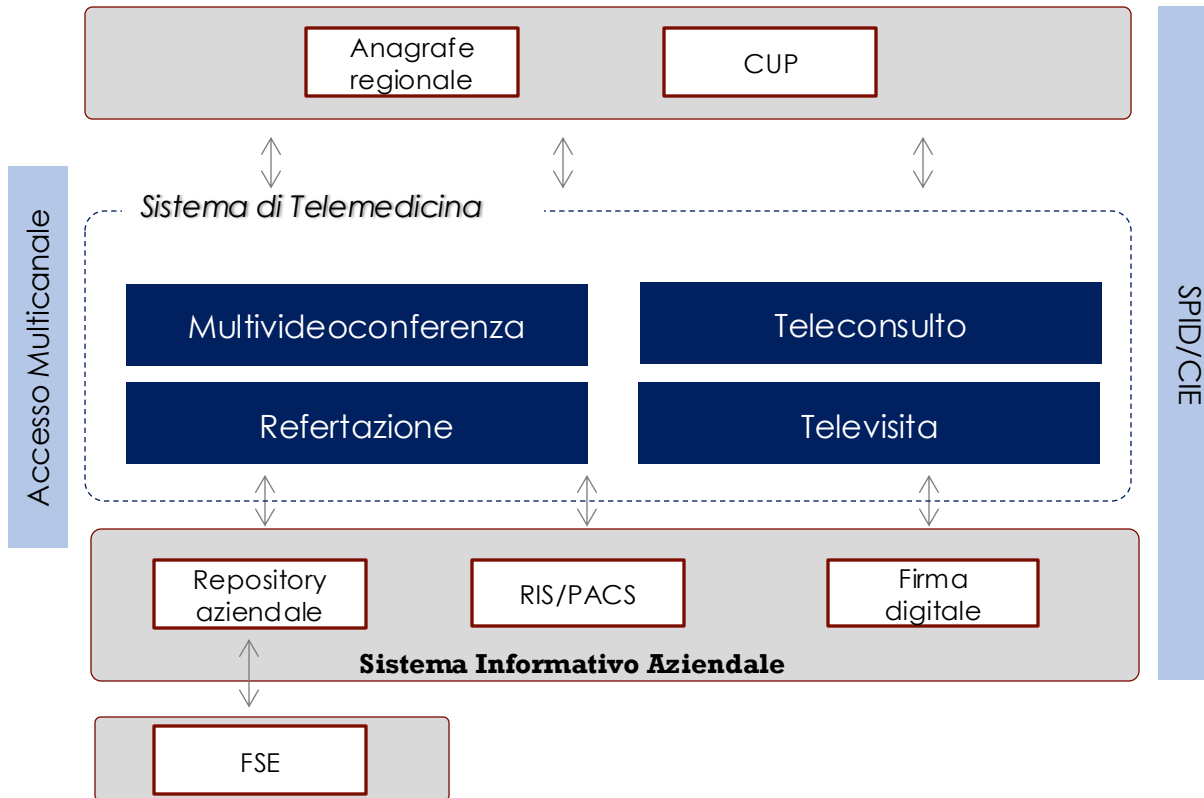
Anagrafe regionale

CUP

Accesso Multicanale

Sistema di Telemedicina

Multivideoconferenza

Teleconsulto

Refertazione

Televisita

SPID/CIE

Repository aziendale

RIS/PACS

Firma digitale

Sistema Informativo Aziendale

FSE